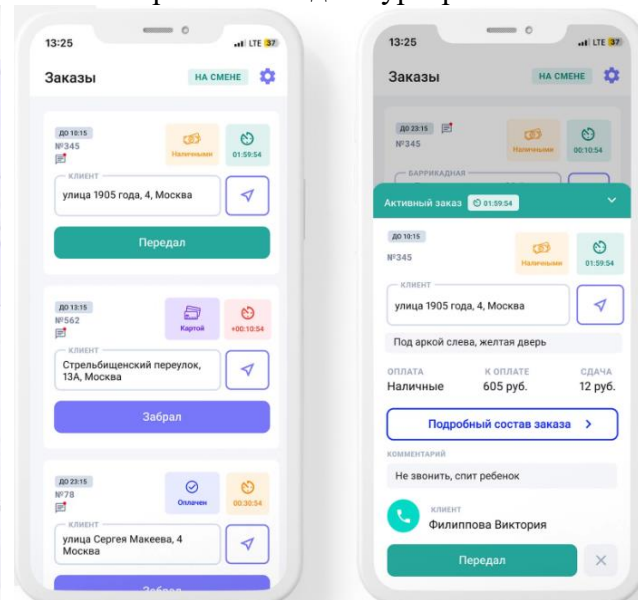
13:25

LTE 37

Заказы

НА СМЕНЕ

ДО 10:15
№345

Наличными

01:59:54

КЛИЕНТ
улица 1905 года, 4, Москва

Передал

ДО 13:15
№562

Картой

+00:10:54

КЛИЕНТ
Стрельбищенский переулок, 13А, Москва

Забрал

ДО 23:15
№78

Оплачен

00:30:54

КЛИЕНТ
улица Сергея Макеева, 4 Москва

Забрал

13:25

LTE 37

Заказы

НА СМЕНЕ

ДО 23:15
№345

Наличными

00:10:54

БАРРИКАДНАЯ

Активный заказ 01:59:54

ДО 10:15
№345

Наличными

01:59:54

КЛИЕНТ
улица 1905 года, 4, Москва

Под аркой слева, желтая дверь

ОПЛАТА
Наличные

К ОПЛАТЕ
605 руб.

СДАЧА
12 руб.

Подробный состав заказа

КОММЕНТАРИЙ
Не звонить, спит ребенок

КЛИЕНТ
Филиппова Виктория

Передал